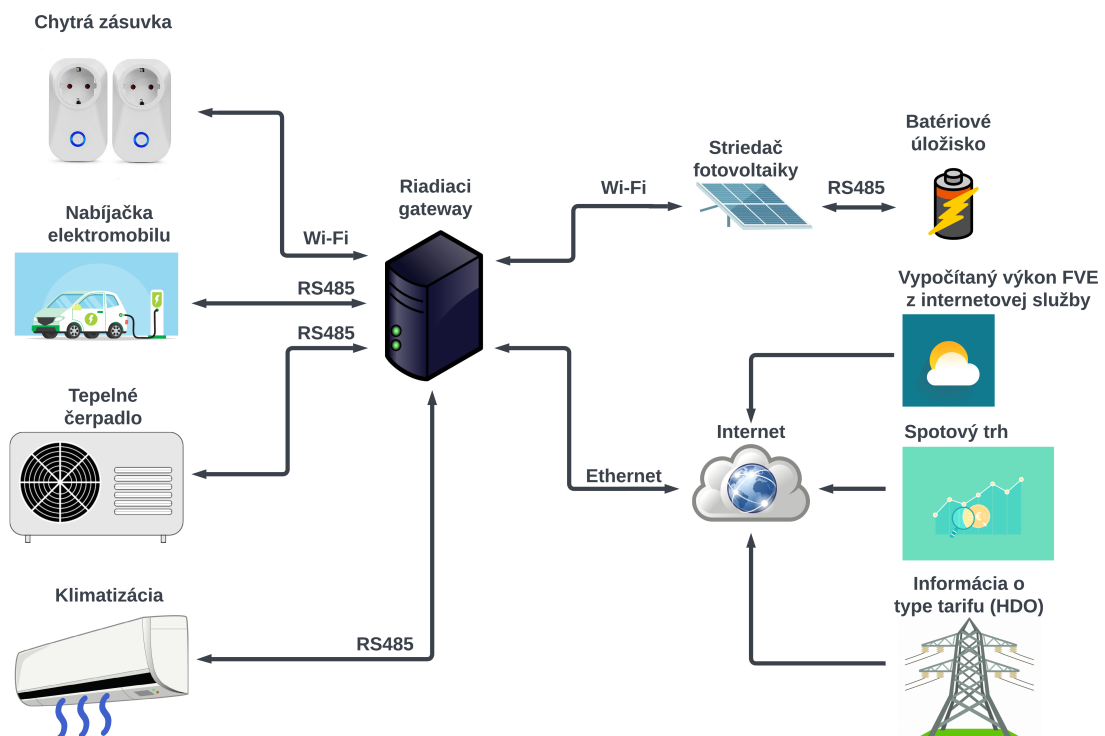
Chytrá zásuvka

Nabíjačka elektromobilu

Tepelné čerpadlo

Klimatizácia

Wi-Fi

RS485

RS485

RS485

Riadiaci gateway

Wi-Fi

Striedač fotovoltaiky

RS485

Batériové úložisko

Vypočítaný výkon FVE z internetovej služby

Internet

Ethernet

Spotový trh

Informácia o type tarifu (HDO)